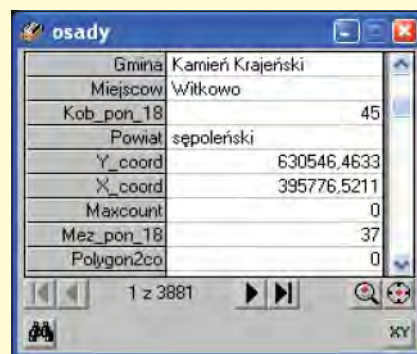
osady

| | |
|---|---|
| Gmina | Kamień Krajeński |
| Miejscow | Witkowo |
| Kob_pon_18 | 45 |
| Powiat | sępoleński |
| Y_coord | 630546,4633 |
| X_coord | 395776,5211 |
| Maxcount | 0 |
| Mez_pon_18 | 37 |
| Polygon2co | 0 |

1 z 3881

XY